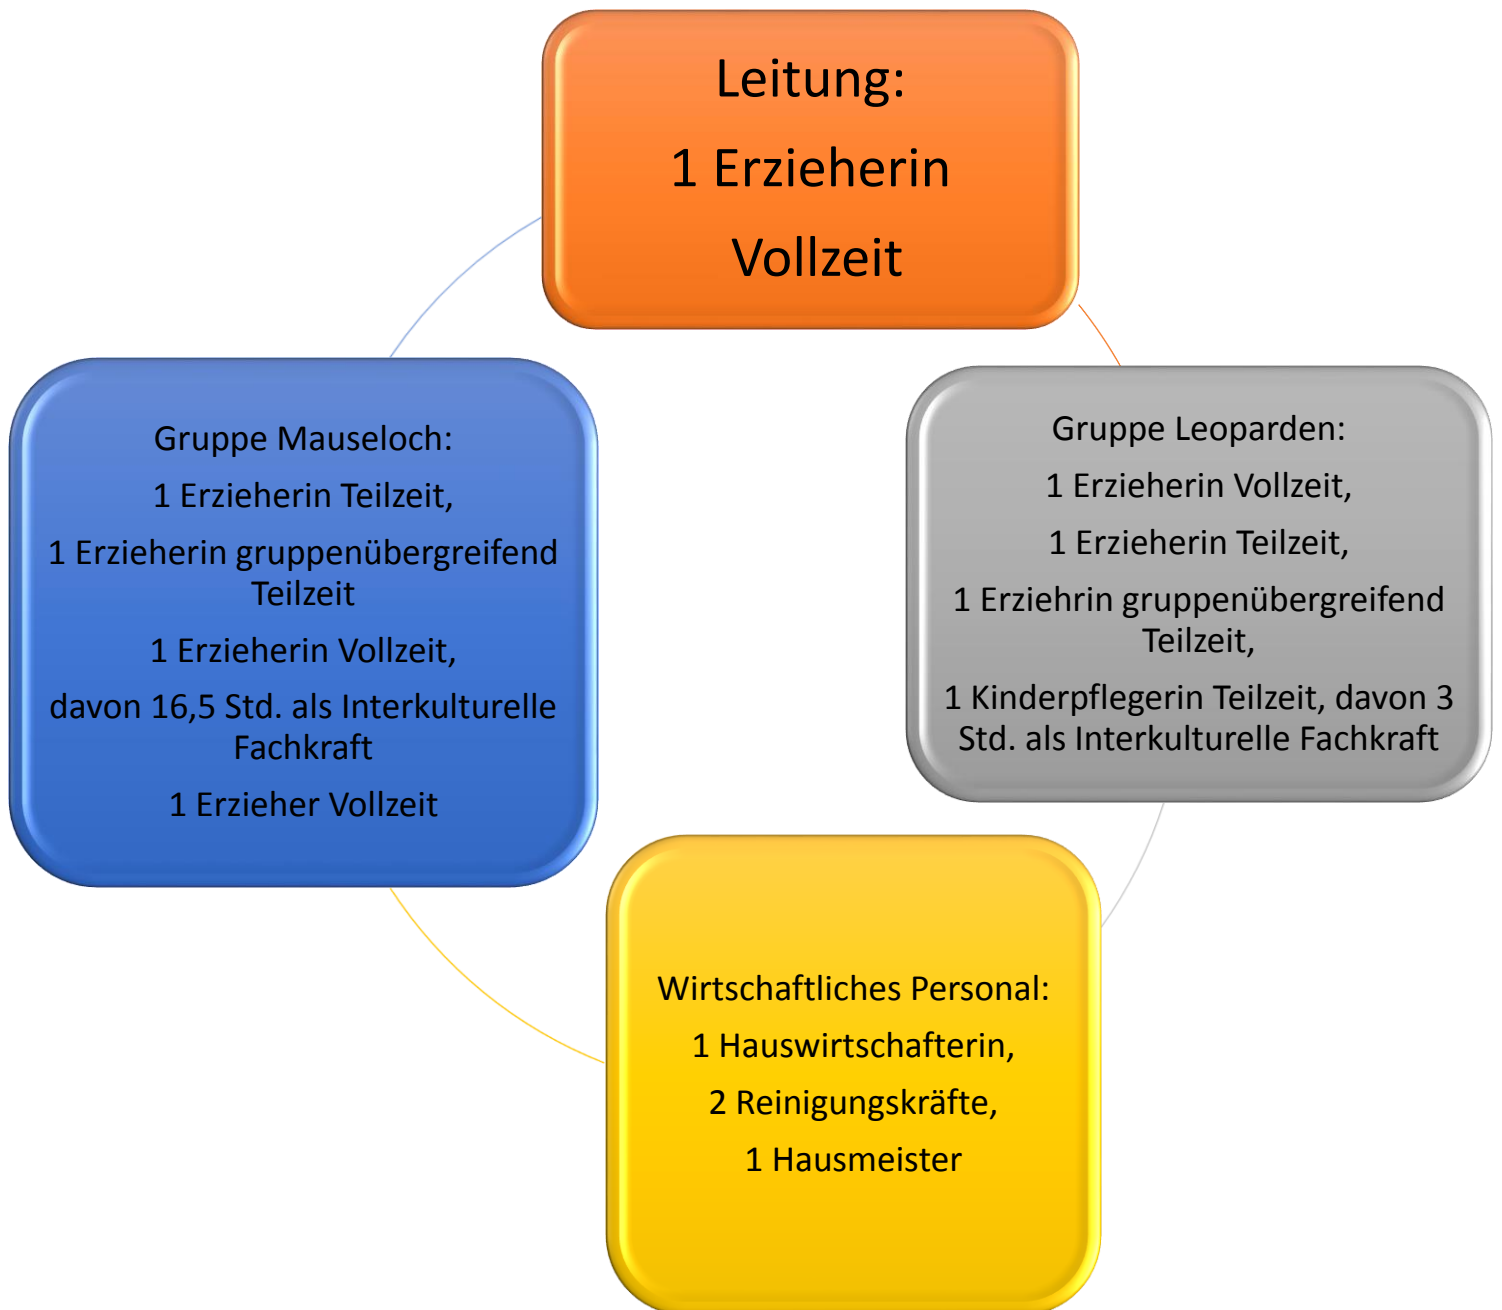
Leitung:

1 Erzieherin

Vollzeit

Gruppe Leoparden:

1 Erzieherin Vollzeit,

1 Erzieherin Teilzeit,

1 Erziehrin gruppenübergreifend Teilzeit,

1 Kinderpflegerin Teilzeit, davon 3 Std. als Interkulturelle Fachkraft

Wirtschaftliches Personal:

1 Hauswirtschafterin,

2 Reinigungskräfte,

1 Hausmeister

Gruppe Mauseloch:

1 Erzieherin Teilzeit,

1 Erzieherin gruppenübergreifend Teilzeit

1 Erzieherin Vollzeit,

davon 16,5 Std. als Interkulturelle Fachkraft

1 Erzieher Vollzeit